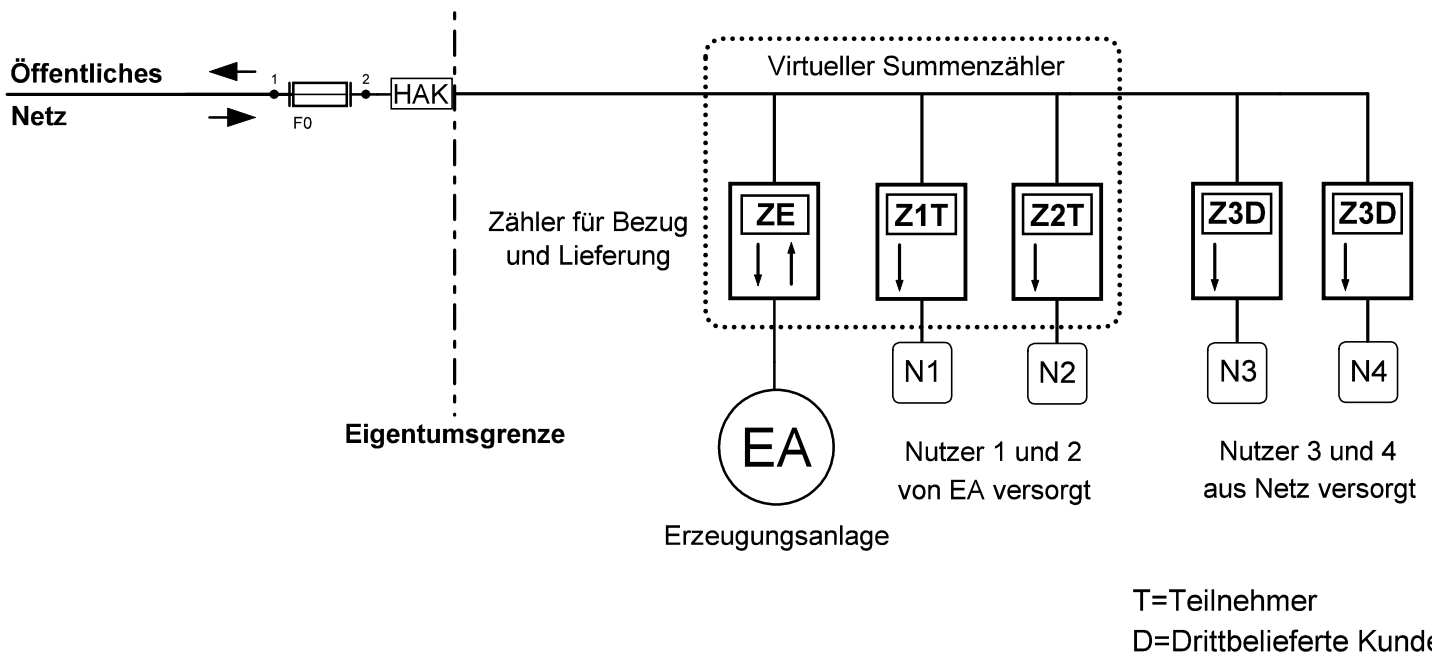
Öffentliches
Netz

1
2
F0
HAK

Virtueller Summenzähler

Zähler für Bezug und Lieferung

ZE
Z1T
Z2T
Z3D
Z3D

N1
N2
N3
N4

Eigentumsgrenze

EA
Erzeugungsanlage

Nutzer 1 und 2 von EA versorgt

Nutzer 3 und 4 aus Netz versorgt

T=Teilnehmer
D=Drittbelieferte Kunde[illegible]